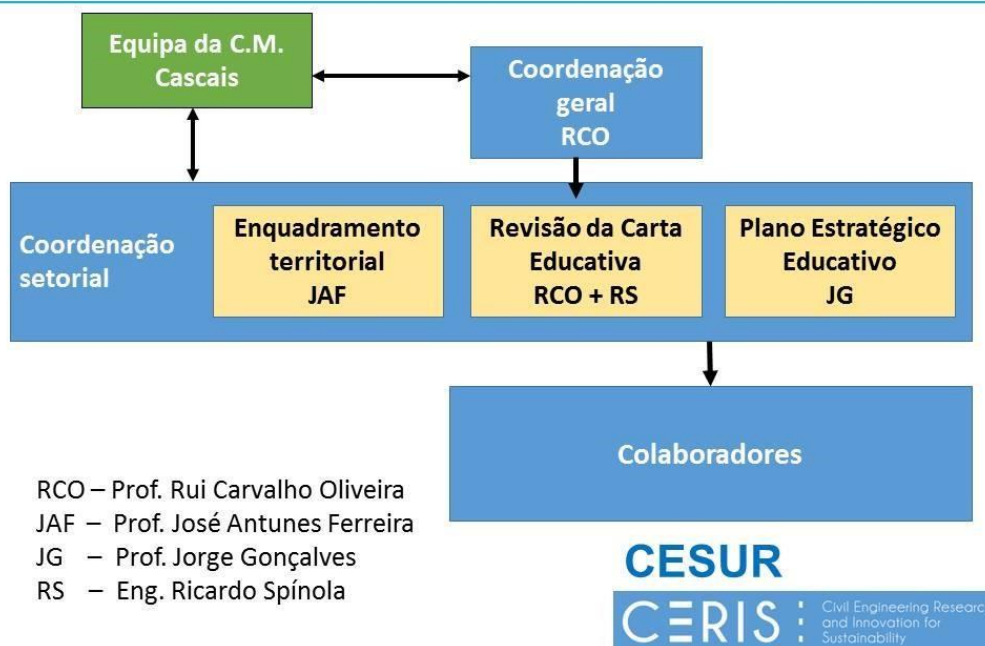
Equipa da C.M. Cascais

Coordenação geral RCO

Coordenação setorial

Enquadramento territorial JAF

Revisão da Carta Educativa RCO + RS

Plano Estratégico Educativo JG

Colaboradores

RCO – Prof. Rui Carvalho Oliveira
JAF – Prof. José Antunes Ferreira
JG – Prof. Jorge Gonçalves
RS – Eng. Ricardo Spínola

CESUR

CERIS Civil Engineering Resear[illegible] and Innovation for Sustainability